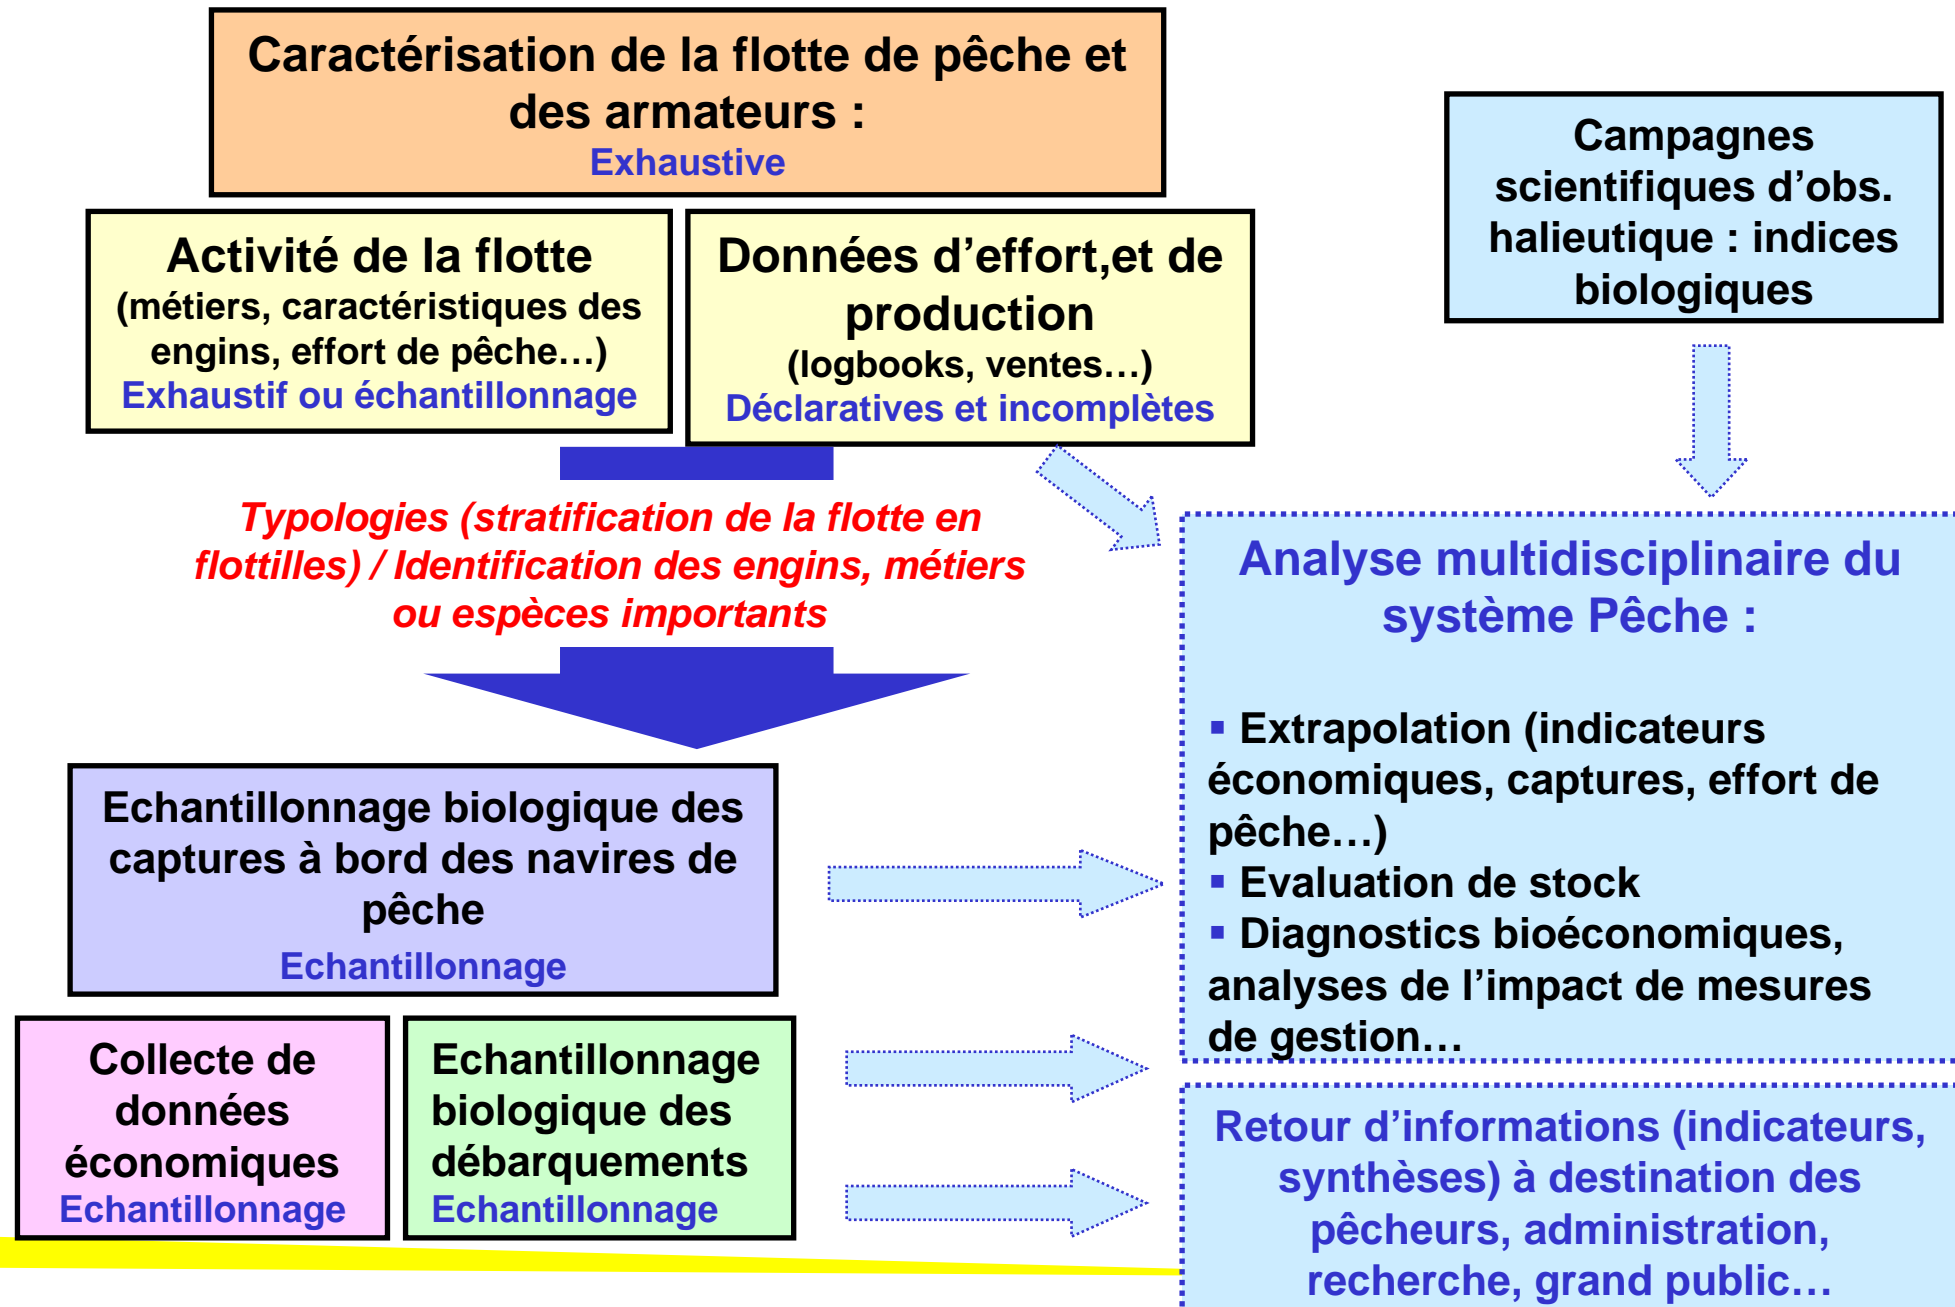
Caractérisation de la flotte de pêche et des armateurs :
Exhaustive

Activité de la flotte
(métiers, caractéristiques des engins, effort de pêche…)
Exhaustif ou échantillonnage

Données d'effort,et de production
(logbooks, ventes…)
Déclaratives et incomplètes

Campagnes scientifiques d'obs. halieutique : indices biologiques

Typologies (stratification de la flotte en flottilles) / Identification des engins, métiers ou espèces importants

Analyse multidisciplinaire du système Pêche :

▪ Extrapolation (indicateurs économiques, captures, effort de pêche…)
▪ Evaluation de stock
▪ Diagnostics bioéconomiques, analyses de l'impact de mesures de gestion…

Echantillonnage biologique des captures à bord des navires de pêche
Echantillonnage

Collecte de données économiques
Echantillonnage

Echantillonnage biologique des débarquements
Echantillonnage

Retour d'informations (indicateurs, synthèses) à destination des pêcheurs, administration, recherche, grand public…